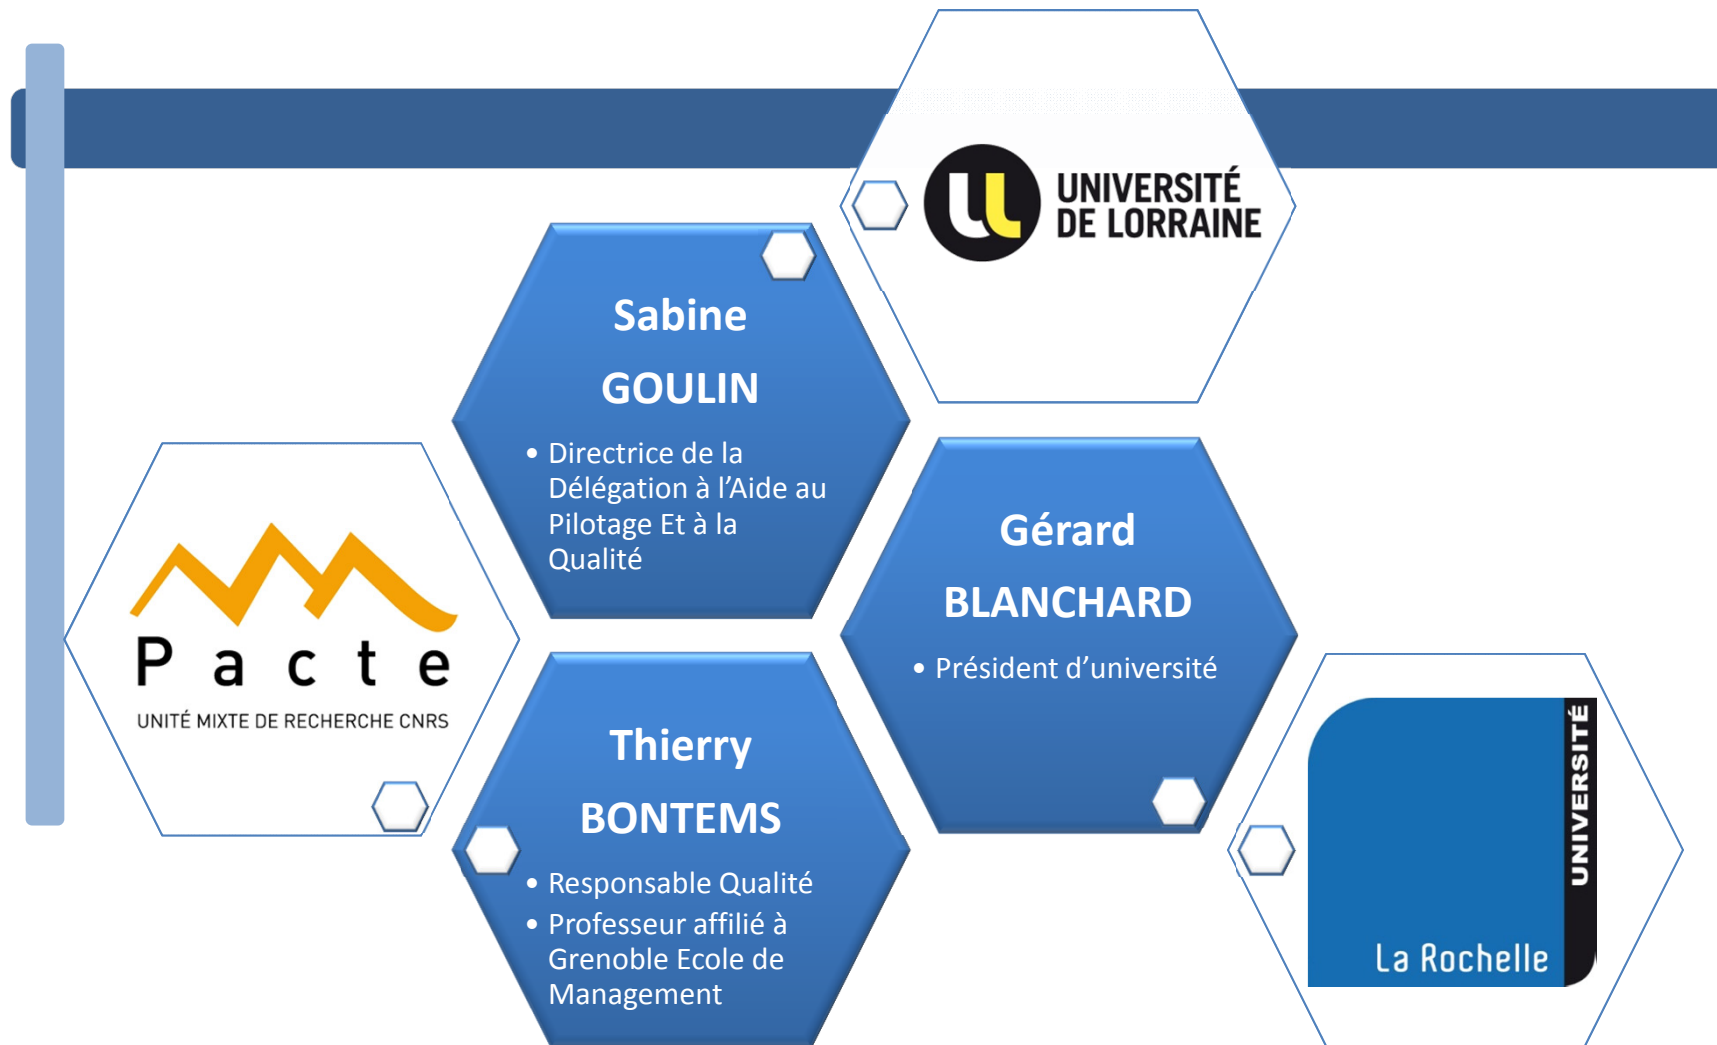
UNIVERSITÉ DE LORRAINE

Sabine

GOULIN

• Directrice de la Délégation à l'Aide au Pilotage Et à la Qualité

Pacte

UNITÉ MIXTE DE RECHERCHE CNRS

Gérard

BLANCHARD

• Président d'université

Thierry

BONTEMS

• Responsable Qualité
• Professeur affilié à Grenoble Ecole de Management

UNIVERSITÉ

La Rochelle